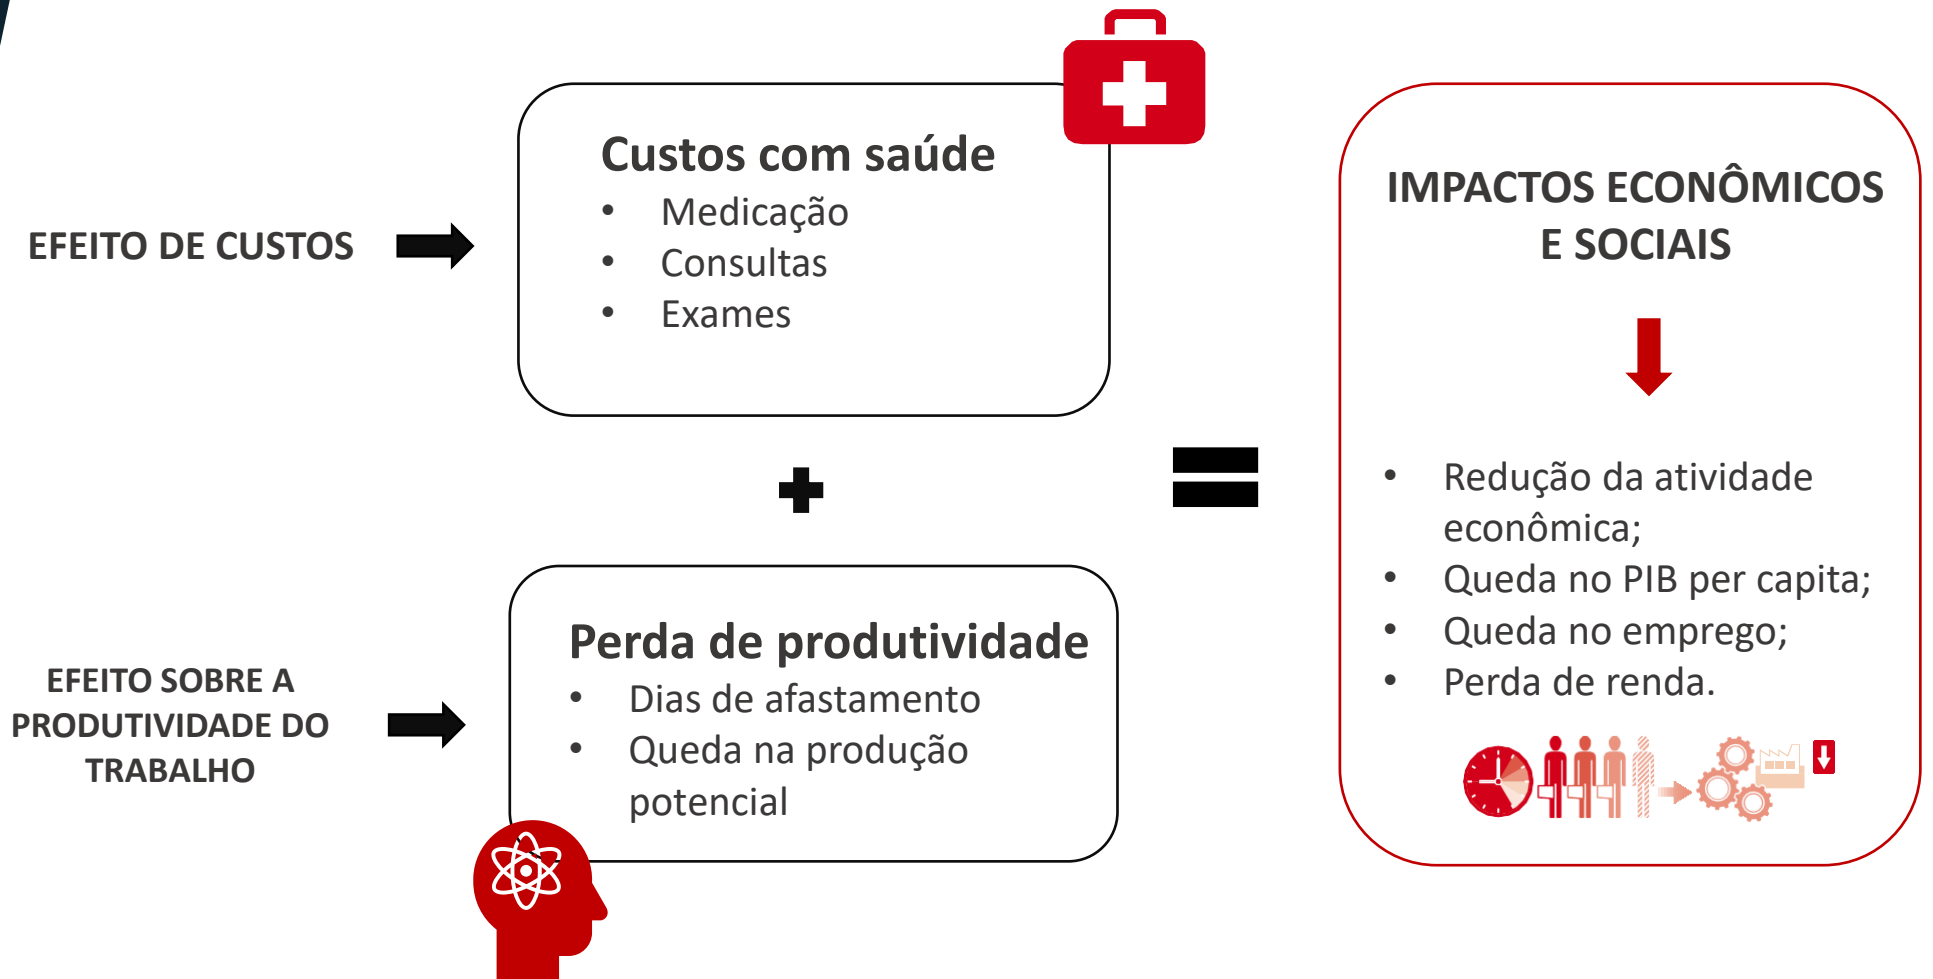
EFEITO DE CUSTOS

Custos com saúde
• Medicação
• Consultas
• Exames

EFEITO SOBRE A PRODUTIVIDADE DO TRABALHO

Perda de produtividade
• Dias de afastamento
• Queda na produção potencial

IMPACTOS ECONÔMICOS E SOCIAIS

• Redução da atividade econômica;
• Queda no PIB per capita;
• Queda no emprego;
• Perda de renda.